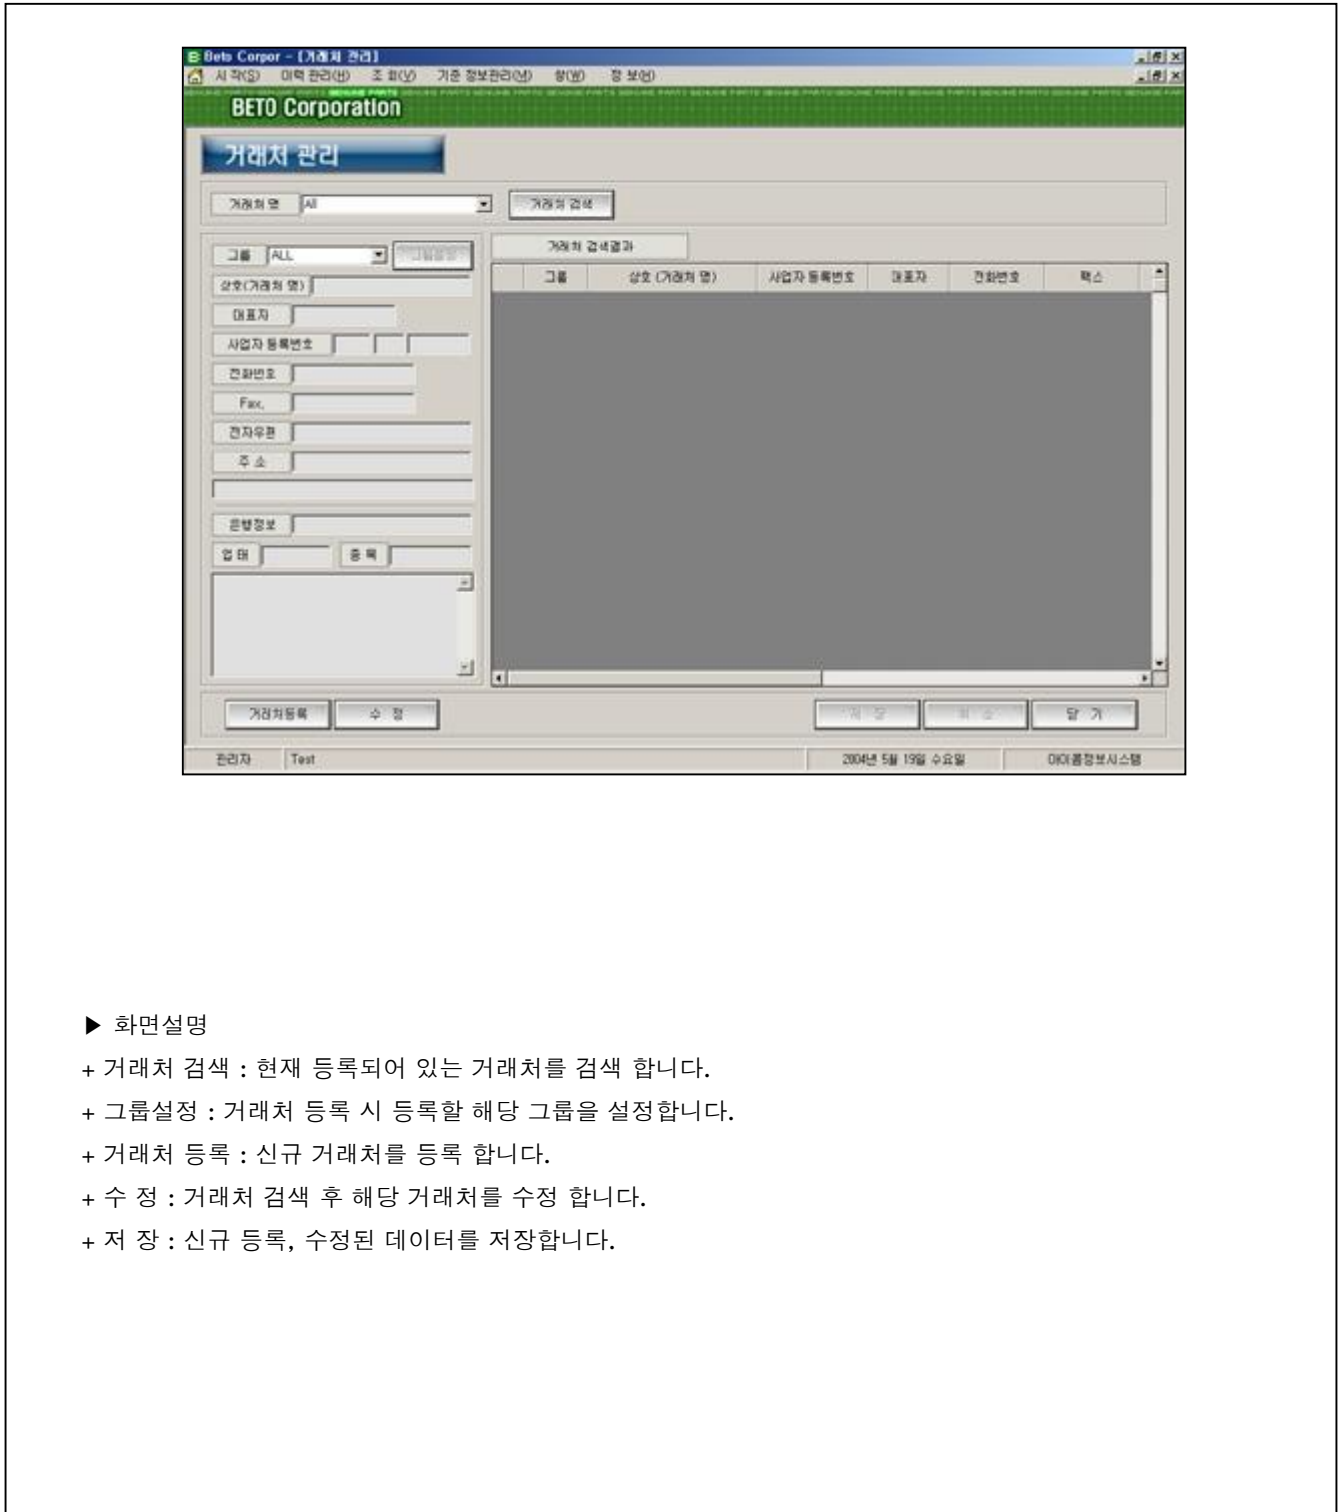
Beto Corpor - [거래처 관리]
시 작(S) 이력 관리(H) 조 회(V) 기준 정보관리(M) 창(W) 정 보(I)
BETO Corporation
거래처 관리
거래처 명 All
거래처 검색
그룹 ALL
그룹설정
상호(거래처 명)
대표자
사업자 등록번호
전화번호
Fax.
전자우편
주 소
은행정보
업 태
종 목
거래처 검색결과

| 그룹 | 상호 (거래처 명) | 사업자 등록번호 | 대표자 | 전화번호 | 팩스 |
|---|---|---|---|---|---|

거래처등록 수 정
저 장 취 소 닫 기
관리자 Test 2004년 5월 19일 수요일 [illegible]정보시스템

▶ 화면설명
+ 거래처 검색 : 현재 등록되어 있는 거래처를 검색 합니다.
+ 그룹설정 : 거래처 등록 시 등록할 해당 그룹을 설정합니다.
+ 거래처 등록 : 신규 거래처를 등록 합니다.
+ 수 정 : 거래처 검색 후 해당 거래처를 수정 합니다.
+ 저 장 : 신규 등록, 수정된 데이터를 저장합니다.